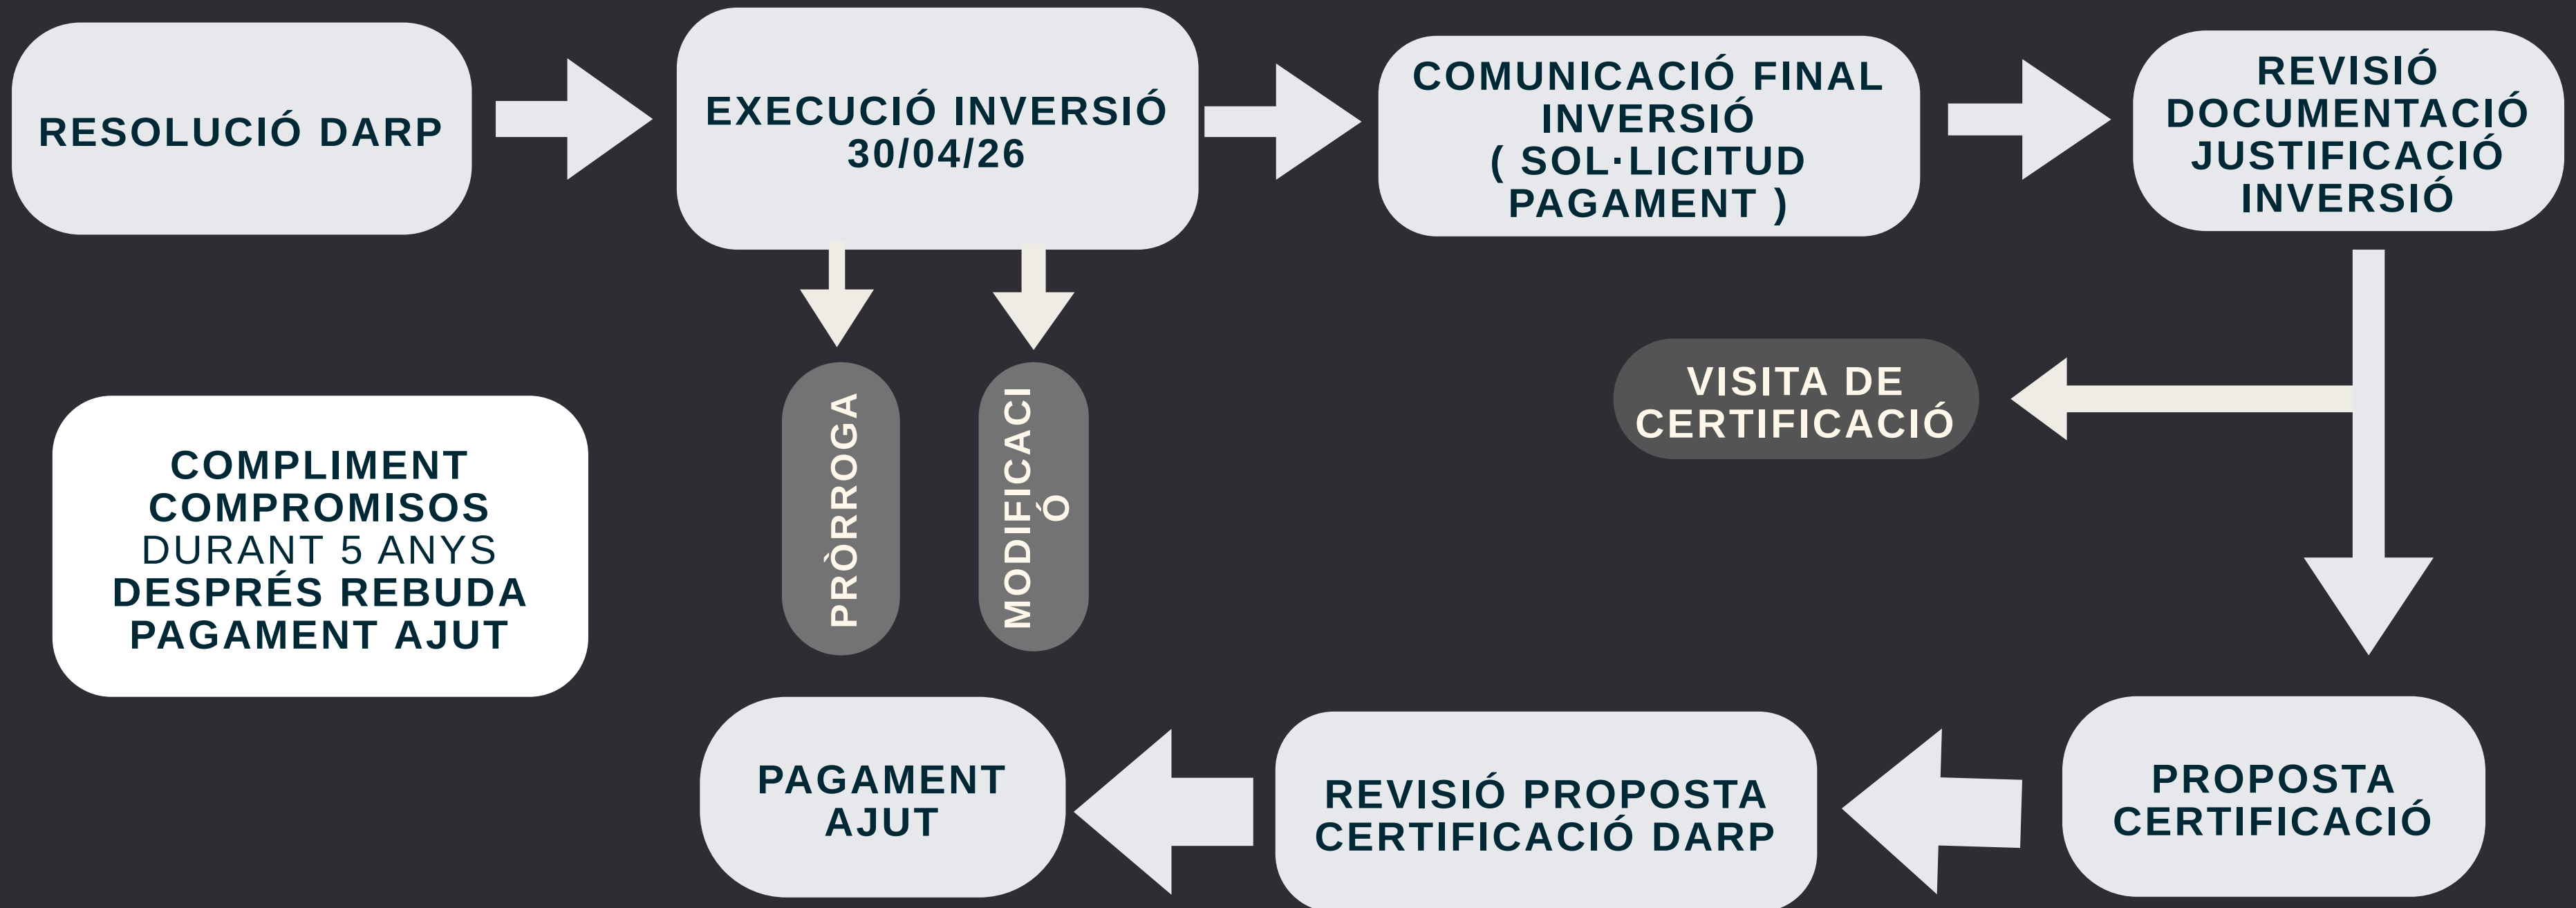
RESOLUCIÓ DARP

EXECUCIÓ INVERSIÓ 30/04/26

COMUNICACIÓ FINAL INVERSIÓ ( SOL·LICITUD PAGAMENT )

REVISIÓ DOCUMENTACIÓ JUSTIFICACIÓ INVERSIÓ

PRÒRROGA

MODIFICACIÓ

VISITA DE CERTIFICACIÓ

COMPLIMENT COMPROMISOS DURANT 5 ANYS DESPRÉS REBUDA PAGAMENT AJUT

PROPOSTA CERTIFICACIÓ

REVISIÓ PROPOSTA CERTIFICACIÓ DARP

PAGAMENT AJUT